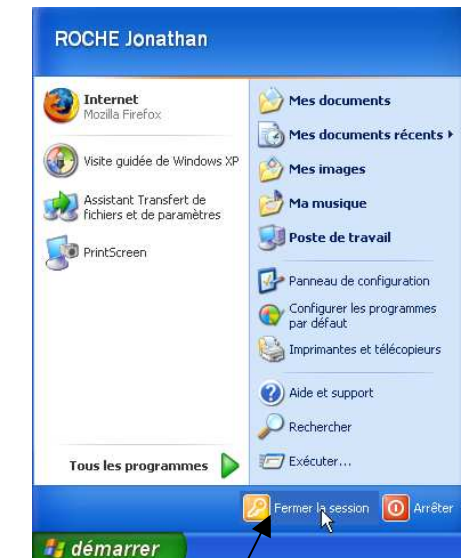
ROCHE Jonathan

Internet
Mozilla Firefox

Visite guidée de Windows XP

Assistant Transfert de fichiers et de paramètres

PrintScreen

Tous les programmes

Mes documents

Mes documents récents

Mes images

Ma musique

Poste de travail

Panneau de configuration

Configurer les programmes par défaut

Imprimantes et télécopieurs

Aide et support

Rechercher

Exécuter...

Fermer la session

Arrêter

démarrer